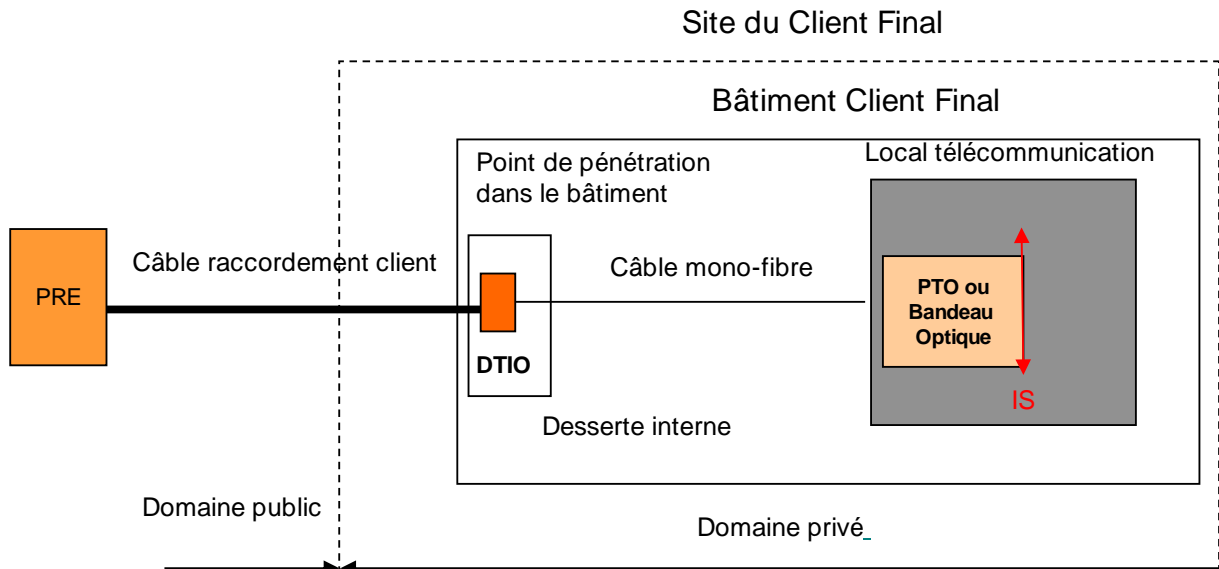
Site du Client Final

Bâtiment Client Final

Point de pénétration dans le bâtiment

Local télécommunication

PRE

Câble raccordement client

Câble mono-fibre

PTO ou Bandeau Optique

DTIO

IS

Desserte interne

Domaine public

Domaine privé